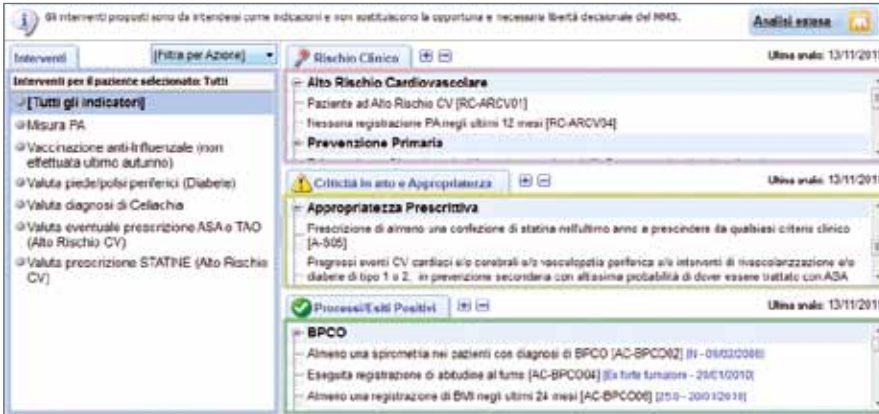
Gli interventi proposti sono da intendersi come indicazioni e non sostituiscono la opportuna e necessaria libertà decisionale del MMG.

Analisi estesa

Interventi [Filtra per Azione]

Interventi per il paziente selezionato: Tutti

[Tutti gli indicatori]

Misura PA

Vaccinazione anti-Influenzale (non effettuata ultimo autunno)

Valuta piede/polsi periferici (Diabete)

Valuta diagnosi di Celiachia

Valuta eventuale prescrizione ASA o TAO (Alto Rischio CV)

Valuta prescrizione STATINE (Alto Rischio CV)

Rischio Clinico

Ultima analisi: 13/11/201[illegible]

Alto Rischio Cardiovascolare

Paziente ad Alto Rischio CV [RC-ARCV01]

Nessuna registrazione PA negli ultimi 12 mesi [RC-ARCV04]

Prevenzione Primaria

Criticità in atto e Appropriatezza

Ultima analisi: 13/11/201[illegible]

Appropriatezza Prescrittiva

Prescrizione di almeno una confezione di statina nell'ultimo anno a prescindere da qualsiasi criterio clinico [A-S05]

Pregressi eventi CV cardiaci e/o cerebrali e/o vasculopatia periferica e/o interventi di rivascolarizzazione e/o diabete di tipo 1 o 2, in prevenzione secondaria con altissima probabilità di dover essere trattato con ASA

Processi/Esiti Positivi

Ultima analisi: 13/11/201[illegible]

BPCO

Almeno una spirometria nei pazienti con diagnosi di BPCO [AC-BPCO02] [N - 09/02/2008]

Eseguita registrazione di abitudine al fumo [AC-BPCO04] [Ex forte fumatore - 20/01/2010]

Almeno una registrazione di BMI negli ultimi 24 mesi [AC-BPCO06] [25.0 - 20/01/2010]